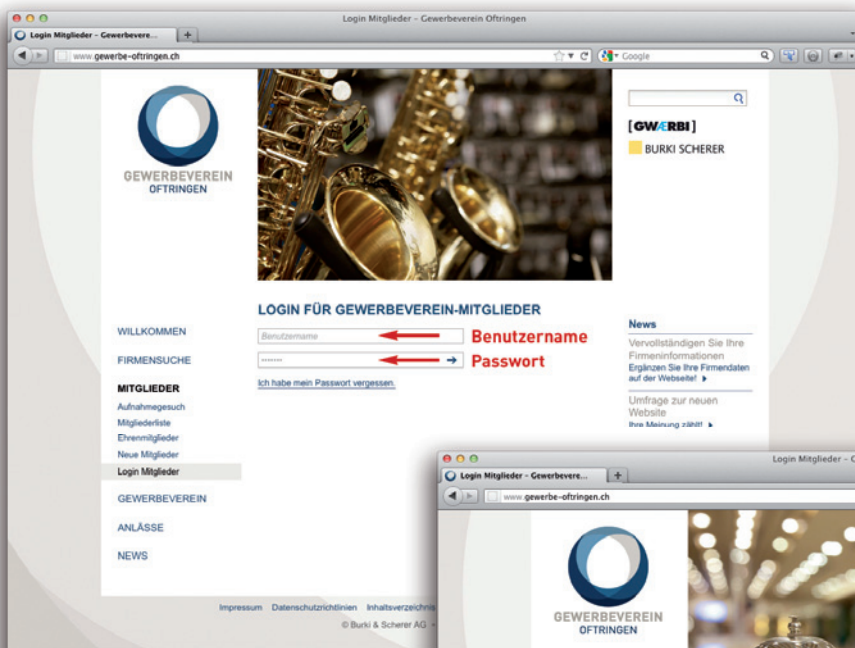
Login Mitglieder – Gewerbeverein Oftringen

Login Mitglieder – Gewerbevere...

www.gewerbe-oftringen.ch

Google

GEWERBEVEREIN
OFTRINGEN

[GWÆRBI]

BURKI SCHERER

LOGIN FÜR GEWERBEVEREIN-MITGLIEDER

Benutzername
Benutzername

••••••
Passwort

Ich habe mein Passwort vergessen.

WILLKOMMEN

FIRMENSUCHE

MITGLIEDER

Aufnahmegesuch

Mitgliederliste

Ehrenmitglieder

Neue Mitglieder

Login Mitglieder

GEWERBEVEREIN

ANLÄSSE

NEWS

News

Vervollständigen Sie Ihre Firmeninformationen

Ergänzen Sie Ihre Firmendaten auf der Webseite!

Umfrage zur neuen Website

Ihre Meinung zählt!

Impressum Datenschutzrichtlinien Inhaltsverzeichnis

© Burki & Scherer AG

Login Mitglieder – G

Login Mitglieder – Gewerbevere...

www.gewerbe-oftringen.ch

GEWERBEVEREIN
OFTRINGEN